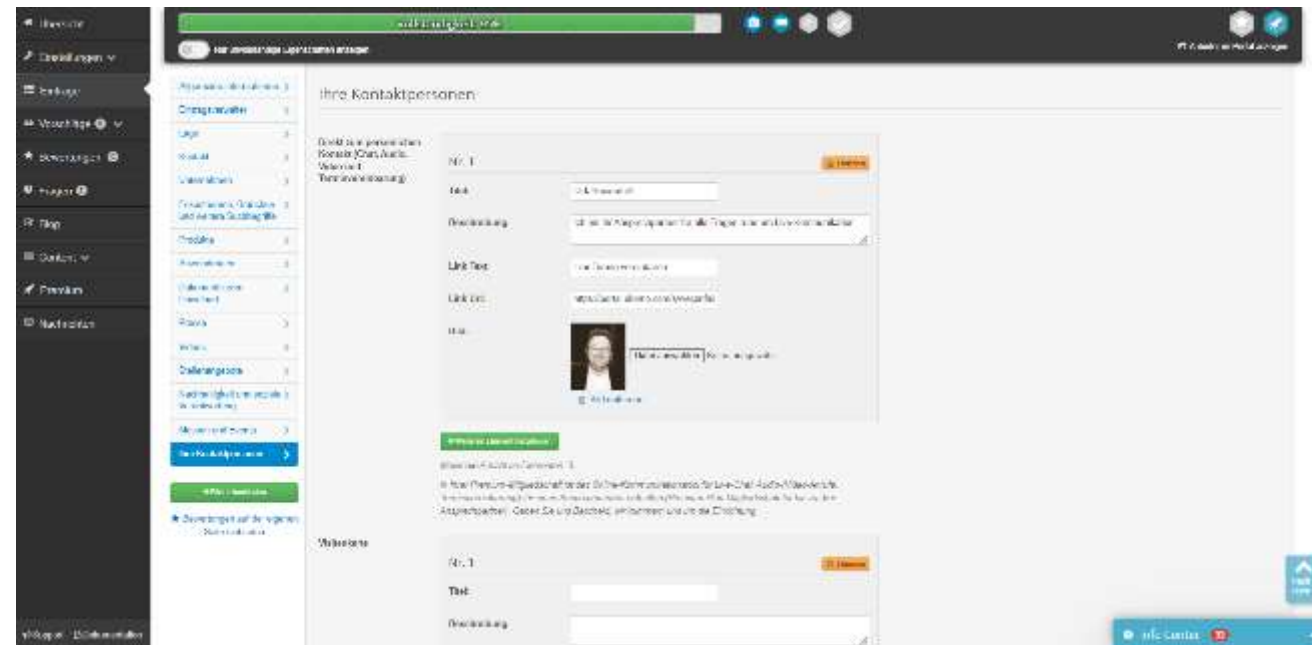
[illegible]
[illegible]
Eintrag
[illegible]
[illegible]
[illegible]
Blog
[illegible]
Premium
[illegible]

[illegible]

Ihre Kontaktpersonen

Direkt zum persönlichen Kontakt (Chat, Audio, Video und Terminvereinbarung)

Nr. 1
Titel
Beschreibung
Link Text
Link Url
Bild

Nr. 1
Titel
Beschreibung

Video-Links

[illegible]
Ihre Kontaktpersonen

Info-Center